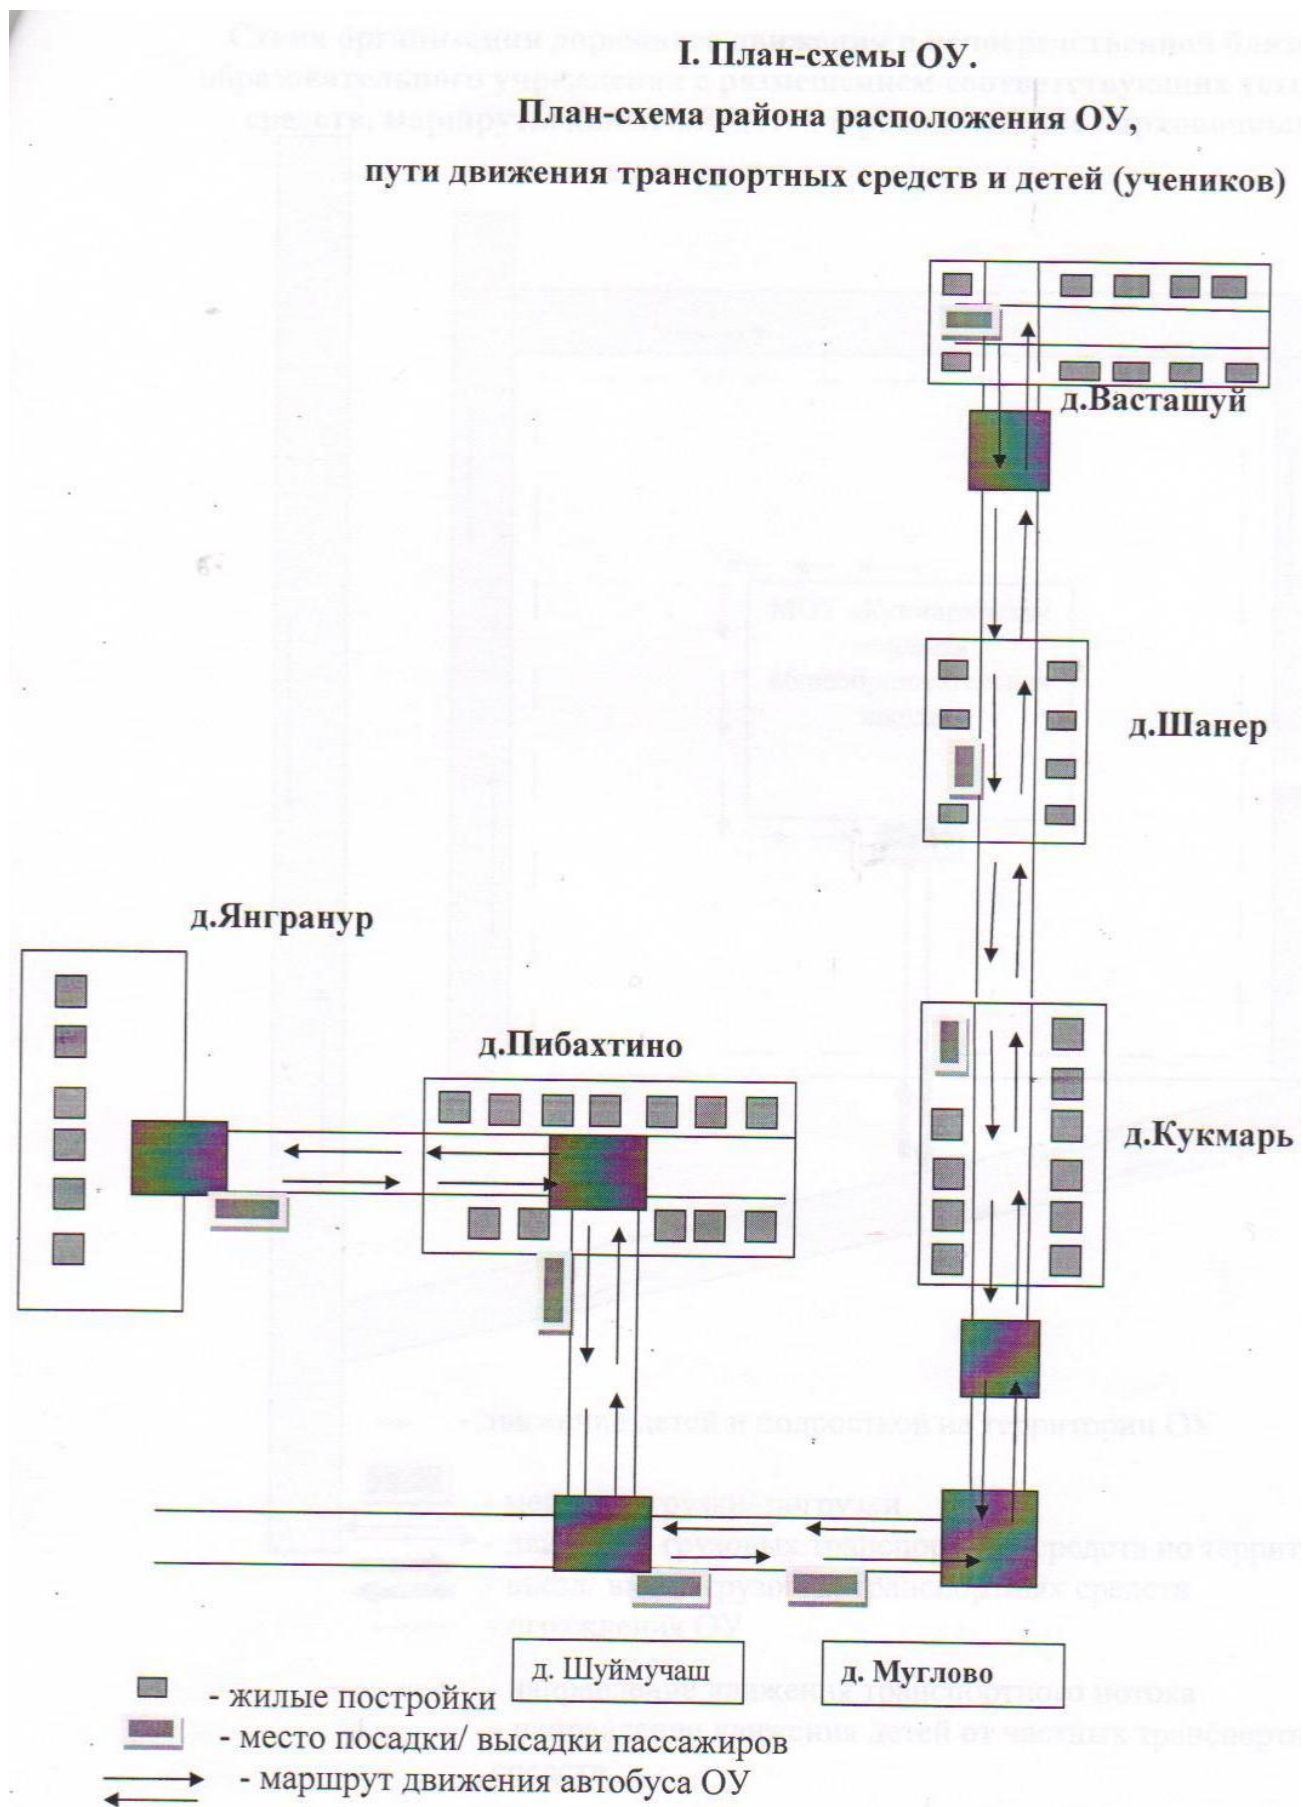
I. План-схемы ОУ.
План-схема района расположения ОУ,

пути движения транспортных средств и детей (учеников)

д.Васташуй

д.Шанер

д.Янгранур

д.Пибахтино

д.Кукмарь

д. Шуймучаш

д. Муглово

- жилые постройки
- место посадки/ высадки пассажиров
- маршрут движения автобуса ОУ